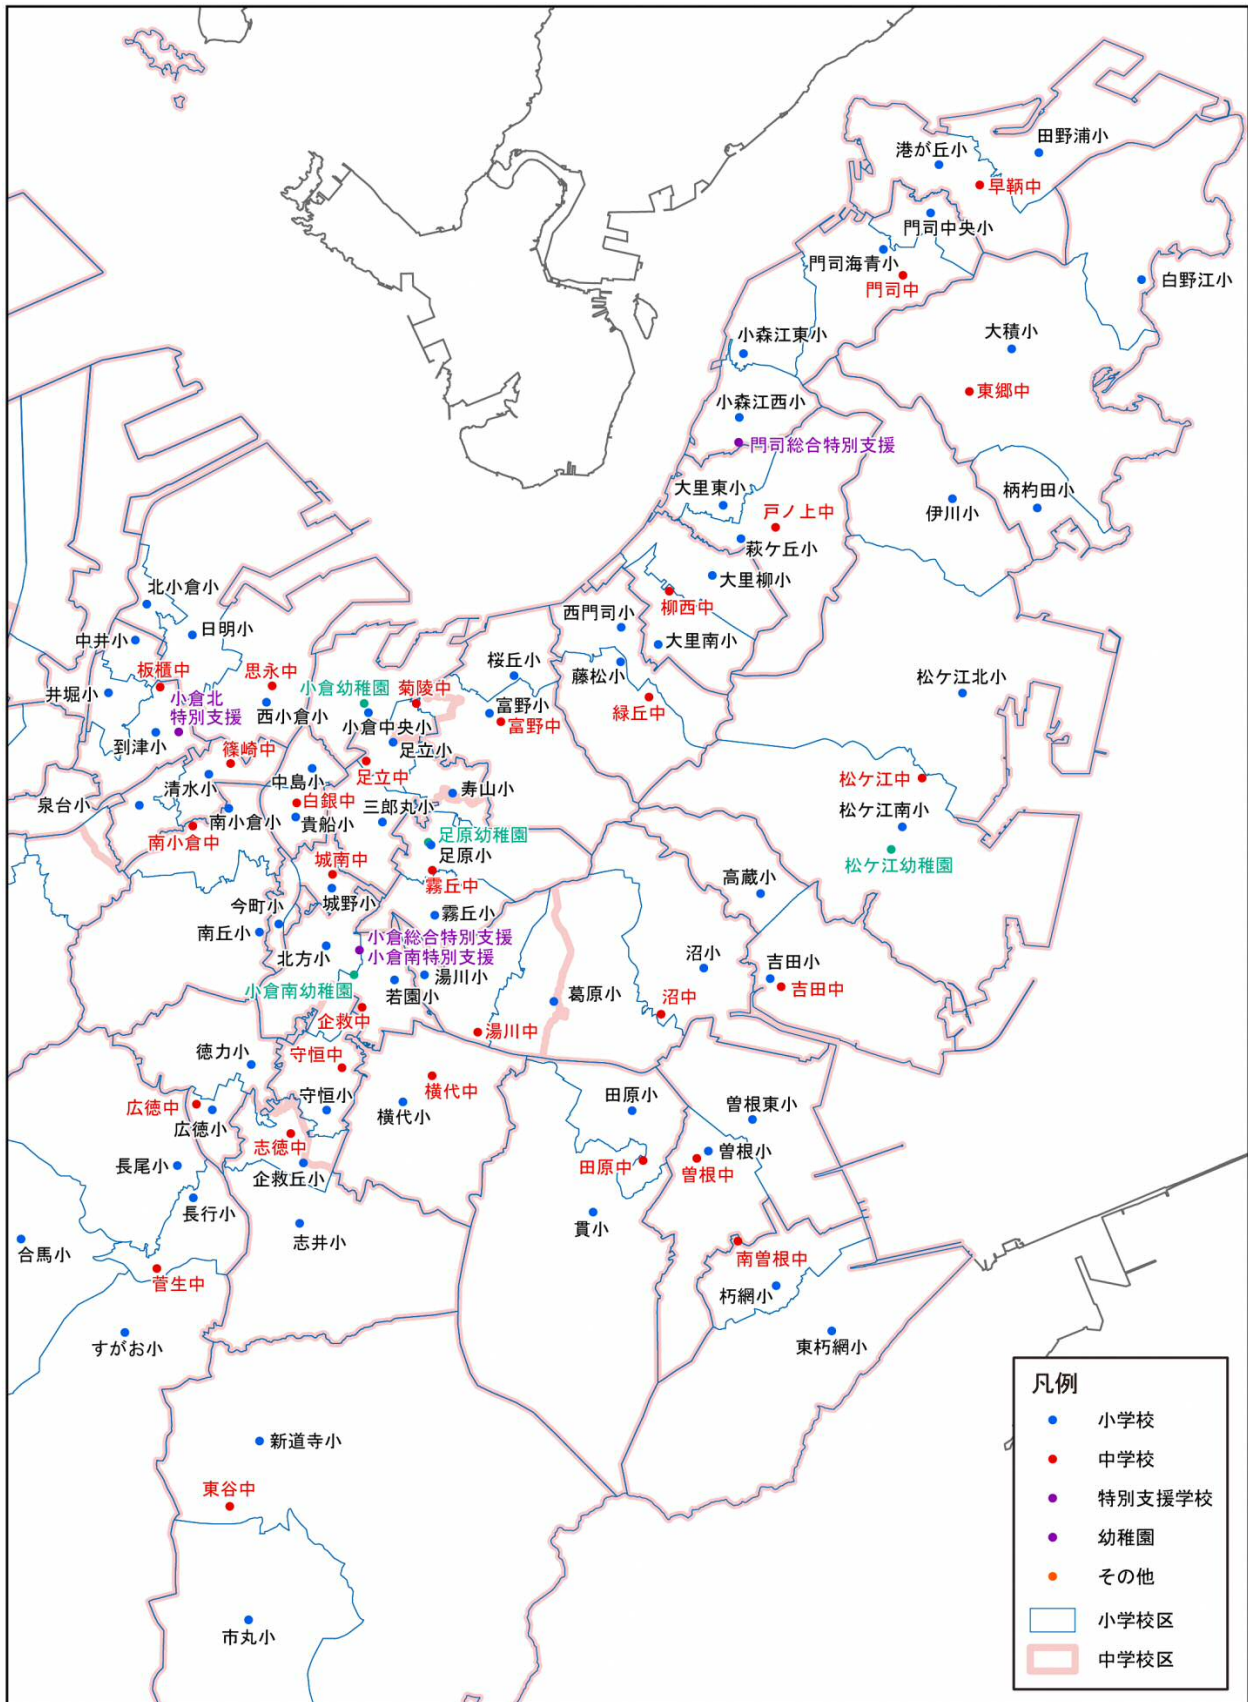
田野浦小
港が丘小
早鞆中
門司中央小
門司海青小
門司中
白野江小
小森江東小
大積小
東郷中
小森江西小
門司総合特別支援
大里東小
戸ノ上中
柄杓田小
伊川小
萩ケ丘小
大里柳小
柳西中
西門司小
大里南小
北小倉小
日明小
中井小
板櫃中
思永中
小倉幼稚園
菊陵中
桜丘小
藤松小
富野小
富野中
緑丘中
松ケ江北小
井堀小
小倉北特別支援
西小倉小
小倉中央小
到津小
篠崎中
足立小
中島小
足立中
寿山小
松ケ江中
清水小
白銀中
三郎丸小
松ケ江南小
泉台小
南小倉小
貴船小
足原幼稚園
南小倉中
足原小
城南中
松ケ江幼稚園
霧丘中
高蔵小
今町小
城野小
霧丘小
南丘小
小倉総合特別支援
北方小
小倉南特別支援
沼小
吉田小
湯川小
吉田中
小倉南幼稚園
若園小
葛原小
沼中
企救中
湯川中
徳力小
守恒中
横代中
広徳中
守恒小
田原小
曽根東小
横代小
広徳小
志徳中
曽根小
長尾小
企救丘小
田原中
曽根中
長行小
貫小
志井小
合馬小
南曽根中
菅生中
朽網小
すがお小
東朽網小
新道寺小
東谷中
市丸小
凡例
小学校
中学校
特別支援学校
幼稚園
その他
小学校区
中学校区